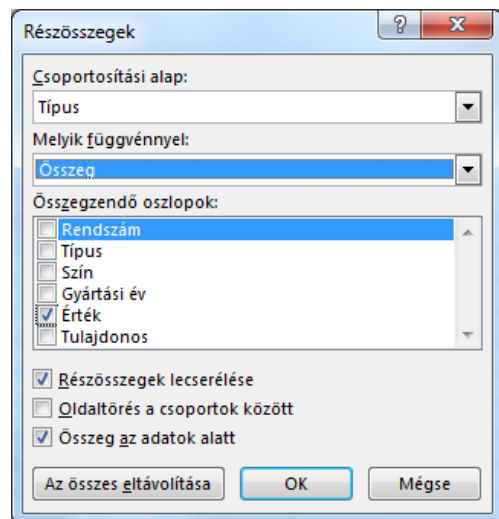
Részösszegek

?

X

Csoportosítási alap:

Típus

Melyik függvénnyel:

Összeg

Összegzendő oszlopok:

Rendszám
Típus
Szín
Gyártási év
Érték
Tulajdonos

Részösszegek lecserélése

Oldaltörés a csoportok között

Összeg az adatok alatt

Az összes eltávolítása

OK

Mégse